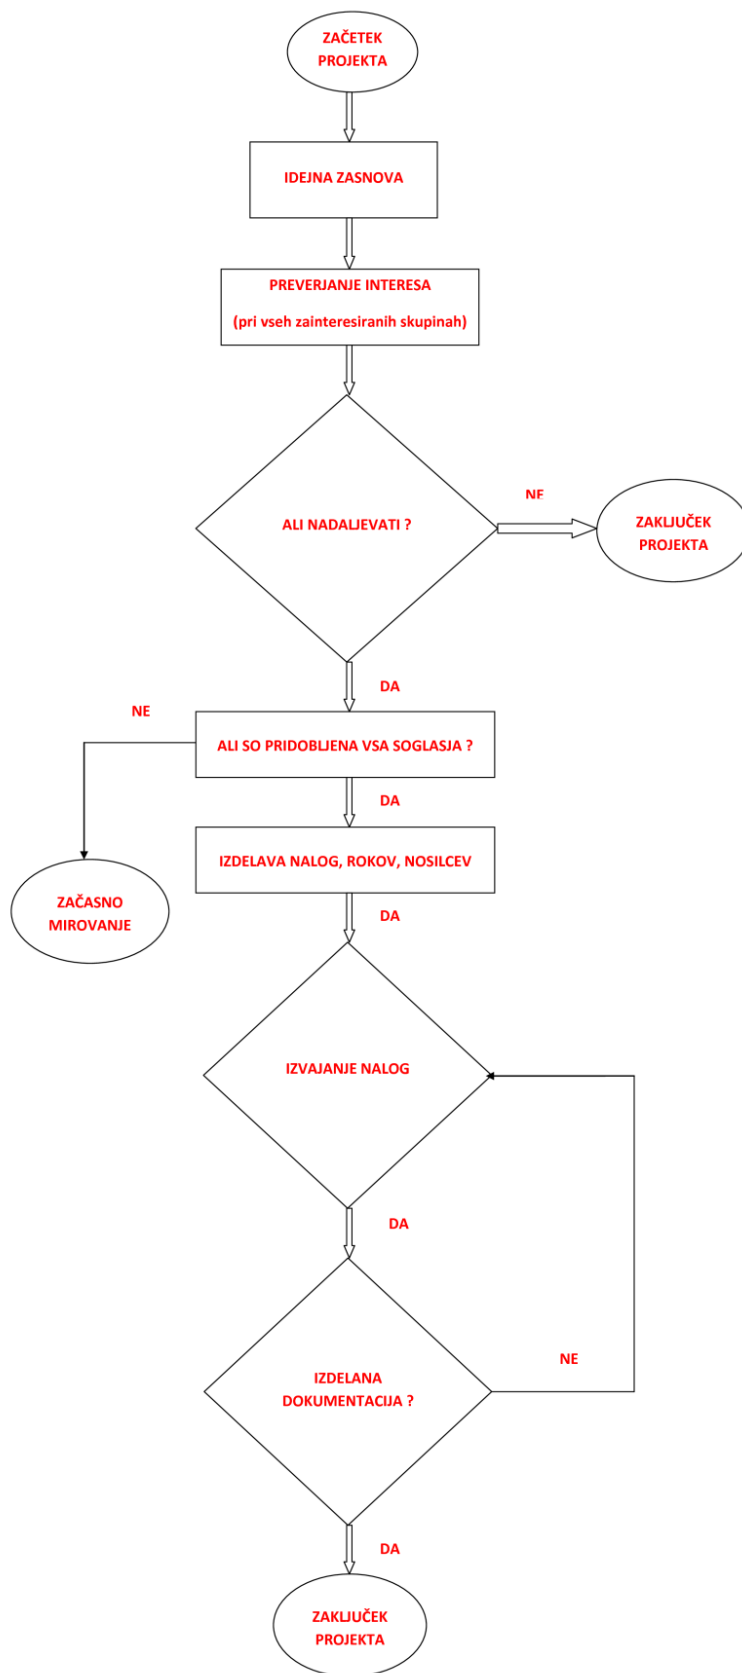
ZAČETEK PROJEKTA

IDEJNA ZASNOVA

PREVERJANJE INTERESA

(pri vseh zainteresiranih skupinah)

ALI NADALJEVATI ?

NE

ZAKLJUČEK PROJEKTA

DA

NE

ALI SO PRIDOBLJENA VSA SOGLASJA ?

DA

IZDELAVA NALOG, ROKOV, NOSILCEV

ZAČASNO MIROVANJE

DA

IZVAJANJE NALOG

DA

NE

IZDELANA DOKUMENTACIJA ?

DA

ZAKLJUČEK PROJEKTA